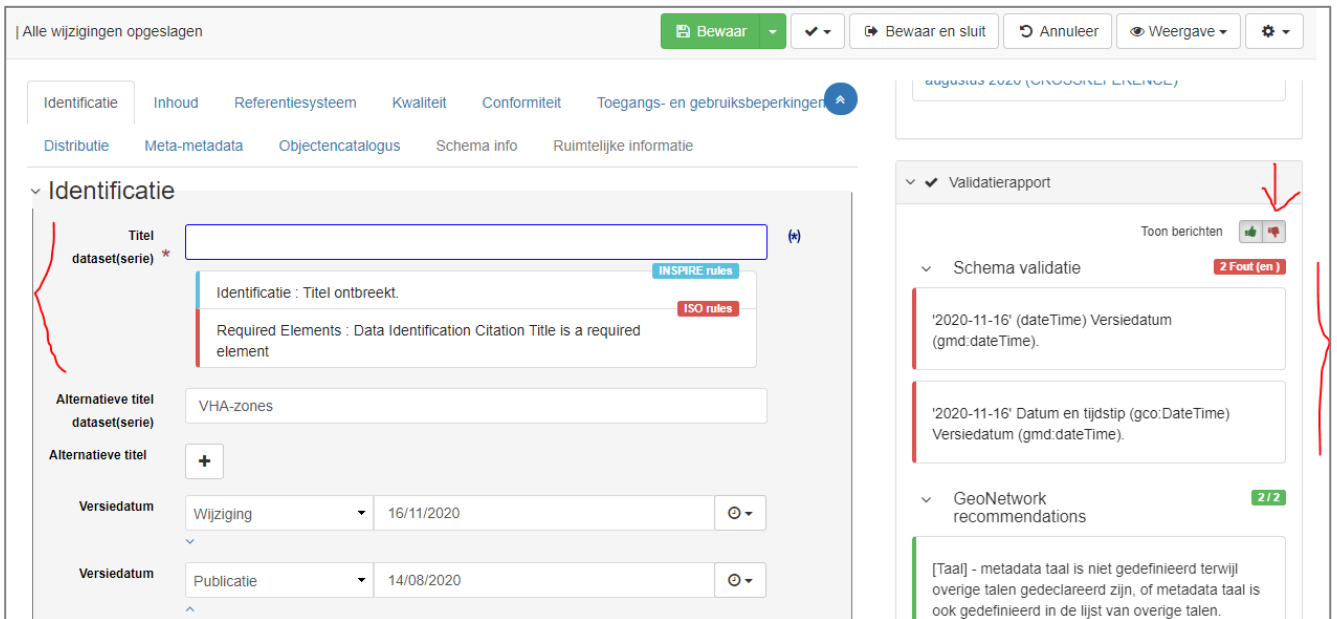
| Alle wijzigingen opgeslagen

Bewaar | Bewaar en sluit | Annuleer | Weergave

Identificatie | Inhoud | Referentiesysteem | Kwaliteit | Conformiteit | Toegangs- en gebruiksbeperkingen

Distributie | Meta-metadata | Objectencatalogus | Schema info | Ruimtelijke informatie

Identificatie

Titel dataset(serie) *

(*)

INSPIRE rules

Identificatie : Titel ontbreekt.

ISO rules

Required Elements : Data Identification Citation Title is a required element

Alternatieve titel dataset(serie)

VHA-zones

Alternatieve titel

+

Versiedatum

Wijziging | 16/11/2020

Versiedatum

Publicatie | 14/08/2020

augustus 2020 (CROSSREFERENCE)

Validatierapport

Toon berichten

Schema validatie

2 Fout (en )

'2020-11-16' (dateTime) Versiedatum (gmd:dateTime).

'2020-11-16' Datum en tijdstip (gco:DateTime) Versiedatum (gmd:dateTime).

GeoNetwork recommendations

2 / 2

[Taal] - metadata taal is niet gedefinieerd terwijl overige talen gedeclareerd zijn, of metadata taal is ook gedefinieerd in de lijst van overige talen.